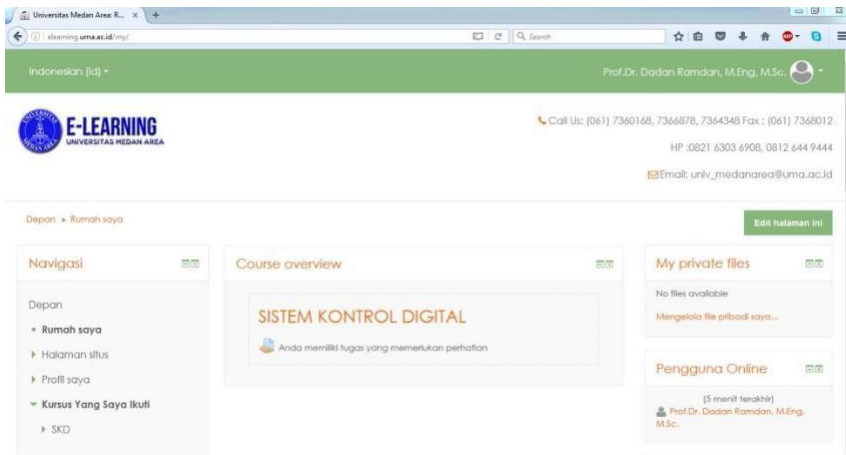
Universitas Medan Area: R... ×

elearning.uma.ac.id/my/

Search

Indonesian (id) ▾

Prof.Dr. Dadan Ramdan, M.Eng, M.Sc.

E-LEARNING
UNIVERSITAS MEDAN AREA

Call Us: (061) 7360168, 7366878, 7364348 Fax : (061) 7368012

HP :0821 6303 6908, 0812 644 9444

Email: univ_medanarea@uma.ac.id

Depan ▸ Rumah saya

Edit halaman ini

Navigasi

Depan

Rumah saya

Halaman situs

Profil saya

Kursus Yang Saya Ikuti

SKD

Course overview

SISTEM KONTROL DIGITAL

Anda memiliki tugas yang memerlukan perhatian

My private files

No files available

Mengelola file pribadi saya...

Pengguna Online

(5 menit terakhir)

Prof.Dr. Dadan Ramdan, M.Eng, M.Sc.